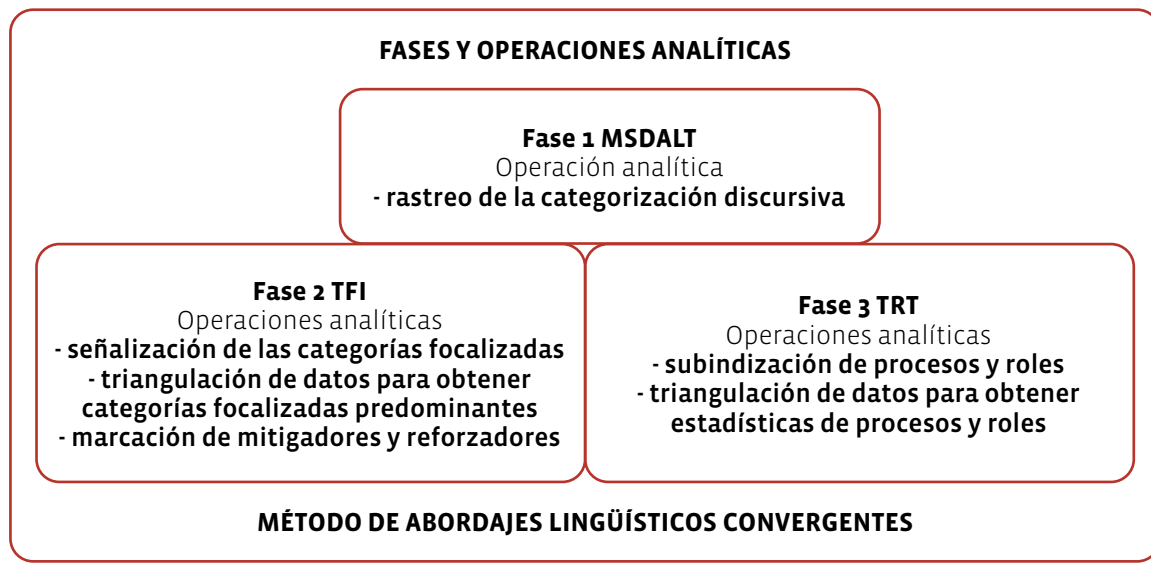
FASES Y OPERACIONES ANALÍTICAS

Fase 1 MSDALT
Operación analítica
- rastreo de la categorización discursiva

Fase 2 TFI
Operaciones analíticas
- señalización de las categorías focalizadas
- triangulación de datos para obtener categorías focalizadas predominantes
- marcación de mitigadores y reforzadores

Fase 3 TRT
Operaciones analíticas
- subindización de procesos y roles
- triangulación de datos para obtener estadísticas de procesos y roles

MÉTODO DE ABORDAJES LINGÜÍSTICOS CONVERGENTES